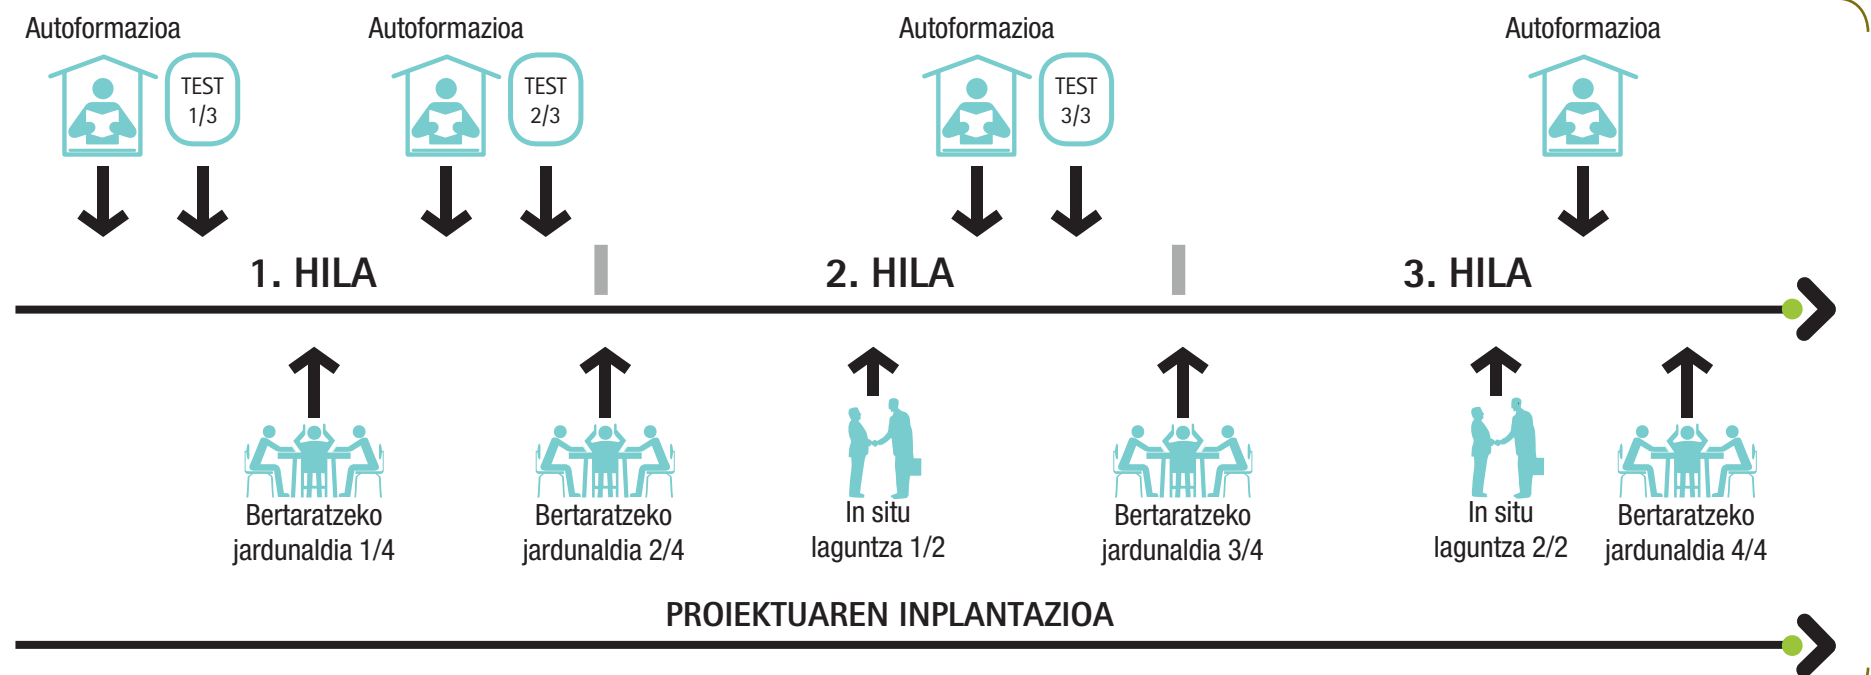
Autoformazioa

TEST 1/3

Autoformazioa

TEST 2/3

Autoformazioa

TEST 3/3

Autoformazioa

1. HILA

2. HILA

3. HILA

Bertaratzeko jardunaldia 1/4

Bertaratzeko jardunaldia 2/4

In situ laguntza 1/2

Bertaratzeko jardunaldia 3/4

In situ laguntza 2/2

Bertaratzeko jardunaldia 4/4

PROIEKTUAREN INPLANTAZIOA